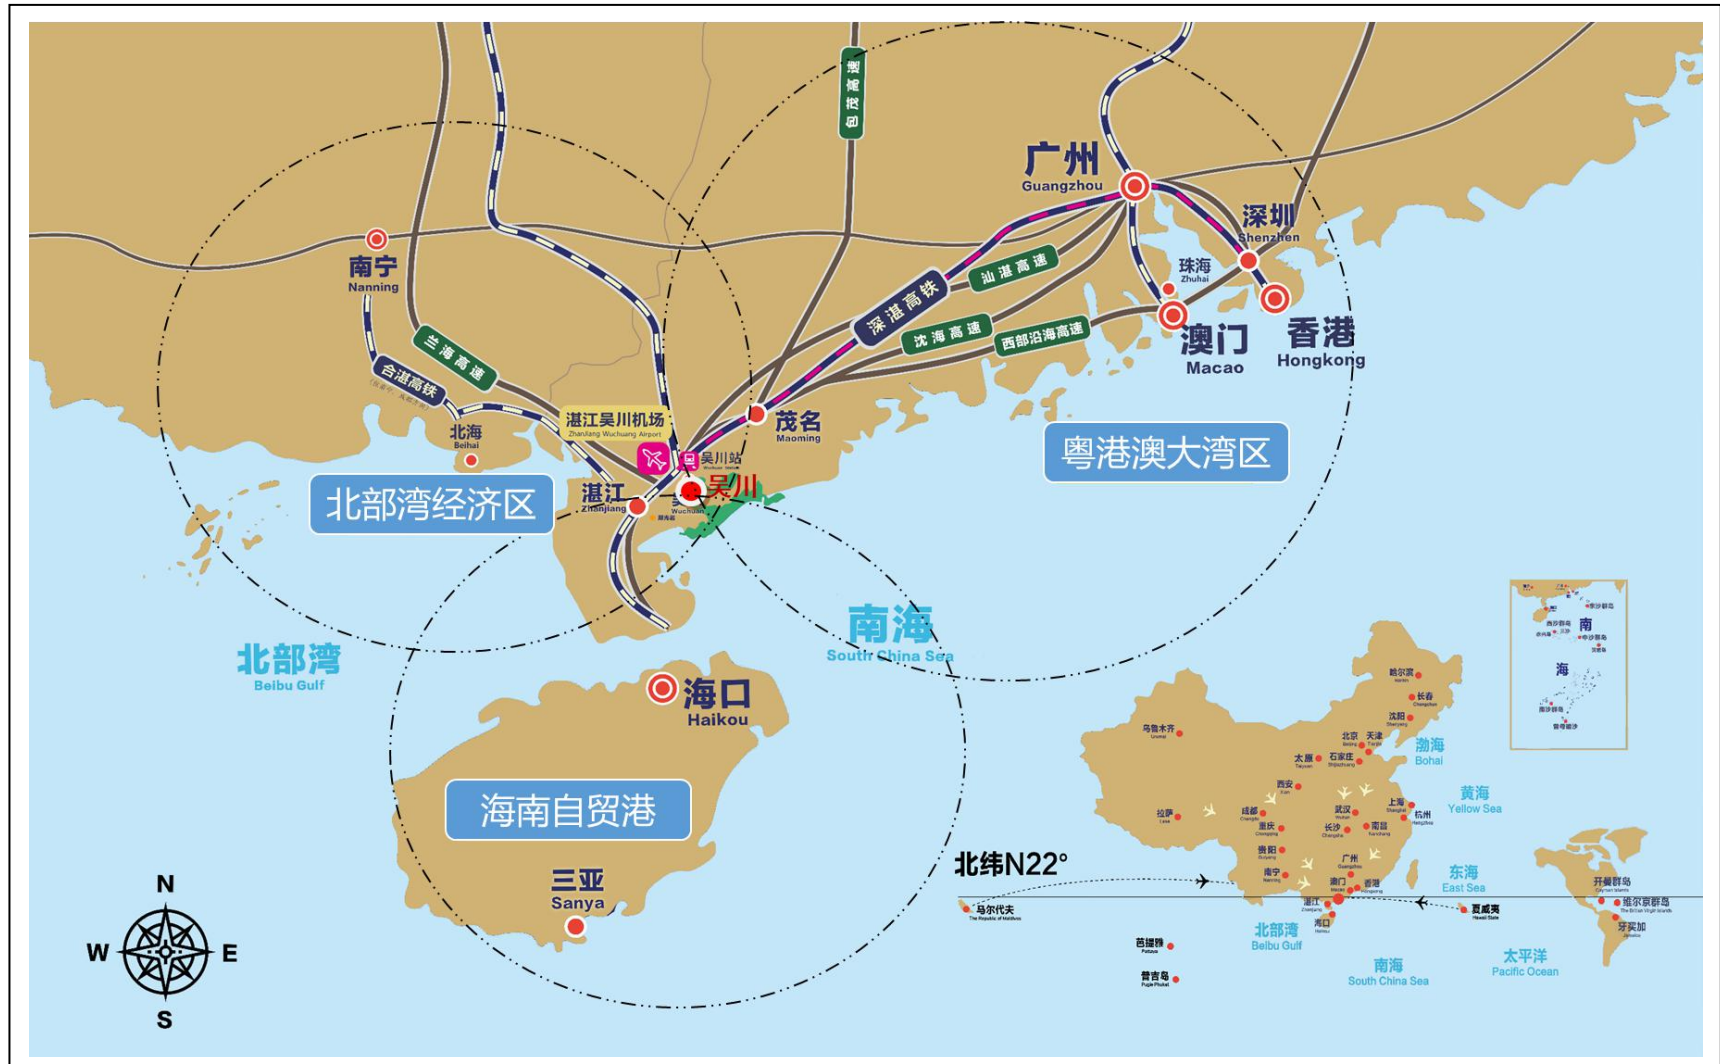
包茂高速
广州
Guangzhou
深圳
Shenzhen
珠海
Zhuhai
澳门
Macao
香港
Hongkong
南宁
Nanning
兰海高速
合湛高铁
深湛高铁
汕湛高速
沈海高速
西部沿海高速
北海
Beihai
湛江吴川机场
Zhanjiang Wuchuang Airport
吴川站
茂名
Maoming
湛江
Zhanjiang
吴川
Wuchuan
粤港澳大湾区
北部湾经济区
南海
South China Sea
北部湾
Beibu Gulf
海口
Haikou
海南自贸港
三亚
Sanya
N
W
E
S
北纬N22°
马尔代夫
芭提雅
普吉岛
北部湾
Beibu Gulf
南海
South China Sea
太平洋
Pacific Ocean
东海
East Sea
黄海
Yellow Sea
渤海
Bohai
夏威夷
开曼群岛
维尔京群岛
牙买加
哈尔滨
长春
沈阳
乌鲁木齐
北京
天津
太原
石家庄
西安
拉萨
成都
重庆
武汉
上海
杭州
长沙
南昌
贵阳
南宁
广州
澳门
香港
湛江
海口
南
海